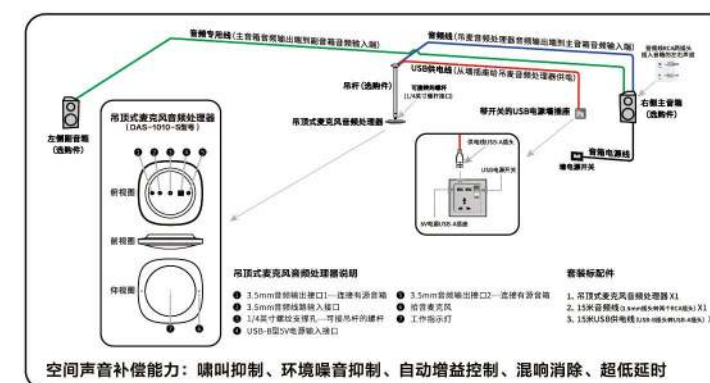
音箱专用线（主音箱音频输出端到副音箱音频输入端）

音频线（吊麦音频处理器音频输出端到主音箱音频输入端）

音频线RCA端插入音箱标志红色端

USB供电线（从插座端给吊麦音频处理器供电）

吊杆（选购件）

可接吊杆螺杆（1/4英寸螺杆接口）

吊顶式麦克风音频处理器

带开关的USB电源插座

左侧副音箱（选购件）

右侧主音箱（选购件）

音箱电源线

墙电源开关

供电线USB-A插头

USB电源开关

5V电源USB-A插座

吊顶式麦克风音频处理器
（DAS-1010-S型号）

前视图

侧视图

仰视图

吊顶式麦克风音频处理器说明

❶ 3.5mm音频输出接口1—连接有源音箱
❷ 3.5mm音频线路输入接口
❸ 1/4英寸螺纹安装孔—可接吊杆的螺杆
❹ USB-B型5V电源输入接口
❺ 3.5mm音频输出接口2—连接有源音箱
❻ 拾音麦克风
❼ 工作指示灯

套装标配件

1. 吊顶式麦克风音频处理器X1
2. 15米音频线（3.5mm插头转两个RCA插头）X1
3. 15米USB供电线（USB-B插头转USB-A插头）X1

空间声音补偿能力：啸叫抑制、环境噪音抑制、自动增益控制、混响消除、超低延时